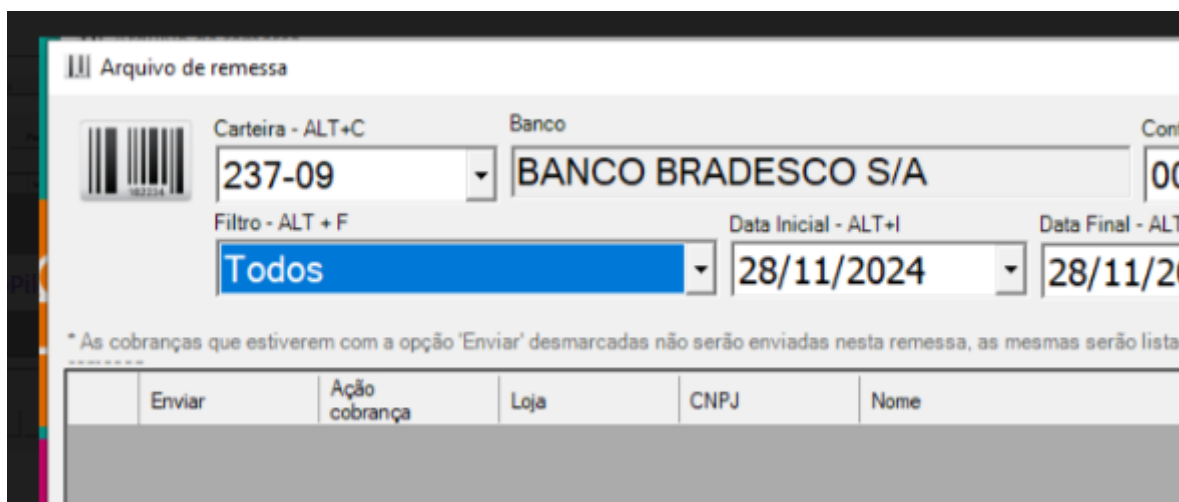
Arquivo de remessa

Carteira - ALT+C
237-09

Banco
BANCO BRADESCO S/A

Con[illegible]
0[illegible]

Filtro - ALT + F
Todos

Data Inicial - ALT+I
28/11/2024

Data Final - ALT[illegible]
28/11/2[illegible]

* As cobranças que estiverem com a opção 'Enviar' desmarcadas não serão enviadas nesta remessa, as mesmas serão lista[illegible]

| | Enviar | Ação cobrança | Loja | CNPJ | Nome |
|---|---|---|---|---|---|